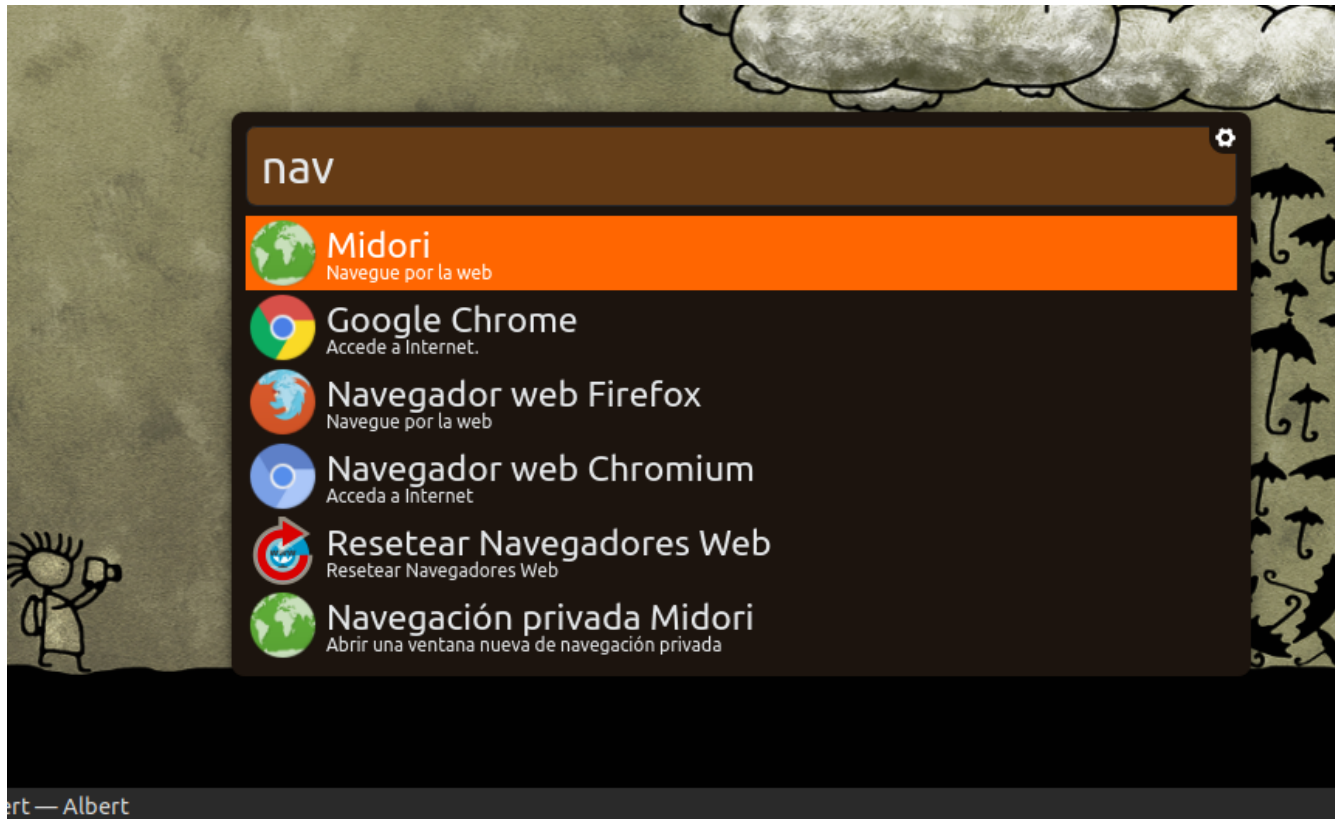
nav

Midori
Navegue por la web

Google Chrome
Accede a Internet.

Navegador web Firefox
Navegue por la web

Navegador web Chromium
Acceda a Internet

Resetear Navegadores Web
Resetear Navegadores Web

Navegación privada Midori
Abrir una ventana nueva de navegación privada

ert — Albert